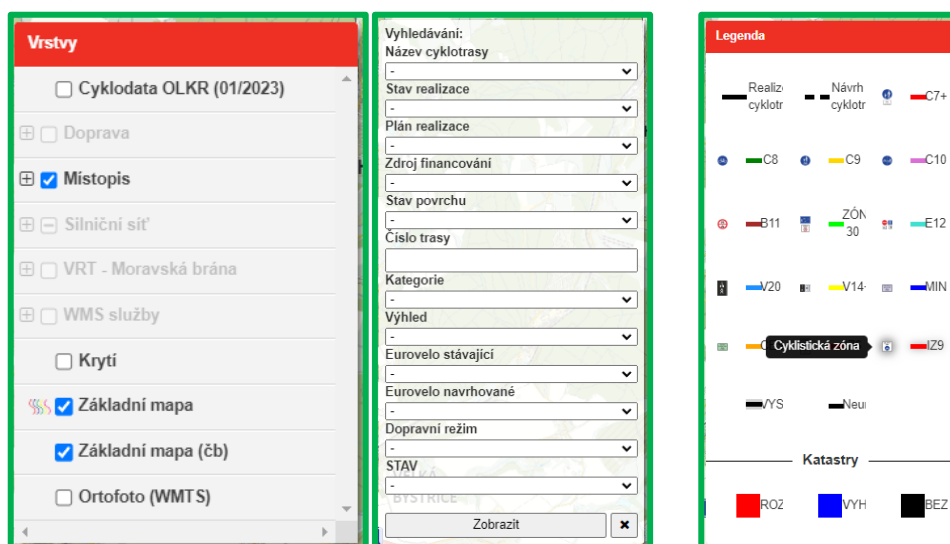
Vrstvy

Cyklodata OLKR (01/2023)

Doprava

Mistopis

Silniční síť

VRT - Moravská brána

WMS služby

Krytí

Základní mapa

Základní mapa (čb)

Ortofoto (WMTS)

Vyhledávání:
Název cyklotrasy
-
Stav realizace
-
Plán realizace
-
Zdroj financování
-
Stav povrchu
-
Číslo trasy

Kategorie
-
Výhled
-
Eurovelo stávající
-
Eurovelo navrhované
-
Dopravní režim
-
STAV
-
Zobrazit
✖

Legenda

Realiz cyklotr
Návrh cyklotr
C7+
C8
C9
C10
B11
ZÓN 30
E12
V20
V14
MIN
Cyklistická zóna
IZ9
VYS
Neu

Katastry

ROZ
VYH
BEZ